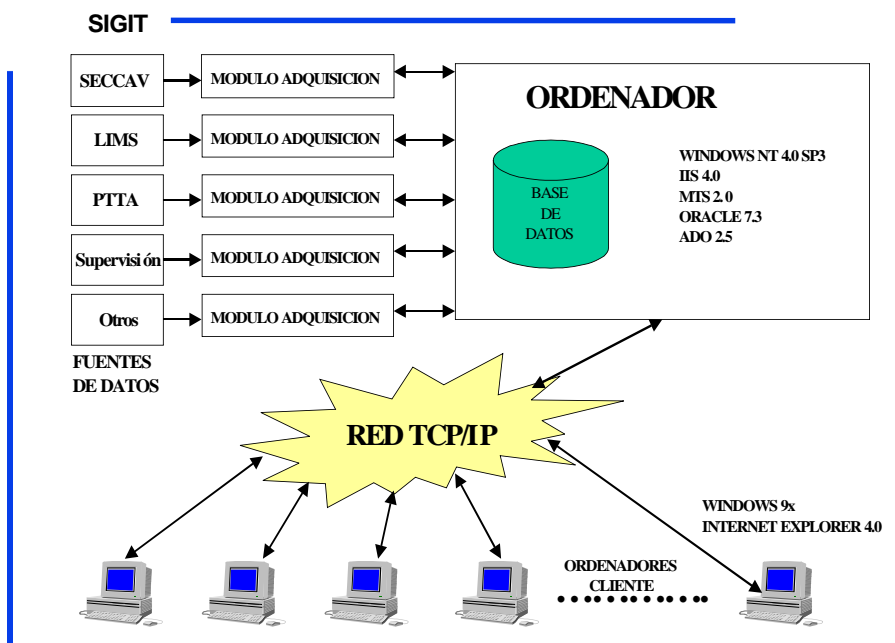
SIGIT

SECCAV
MODULO ADQUISICION
LIMS
MODULO ADQUISICION
PTTA
MODULO ADQUISICION
Supervisi ón
MODULO ADQUISICION
Otros
MODULO ADQUISICION

FUENTES
DE DATOS

ORDENADOR

BASE
DE
DATOS

WINDOWS NT 4.0 SP3
IIS 4.0
MTS 2. 0
ORACLE 7.3
ADO 2.5

RED TCP/IP

WINDOWS 9x
INTERNET EXPLORER 4.0

ORDENADORES
CLIENTE